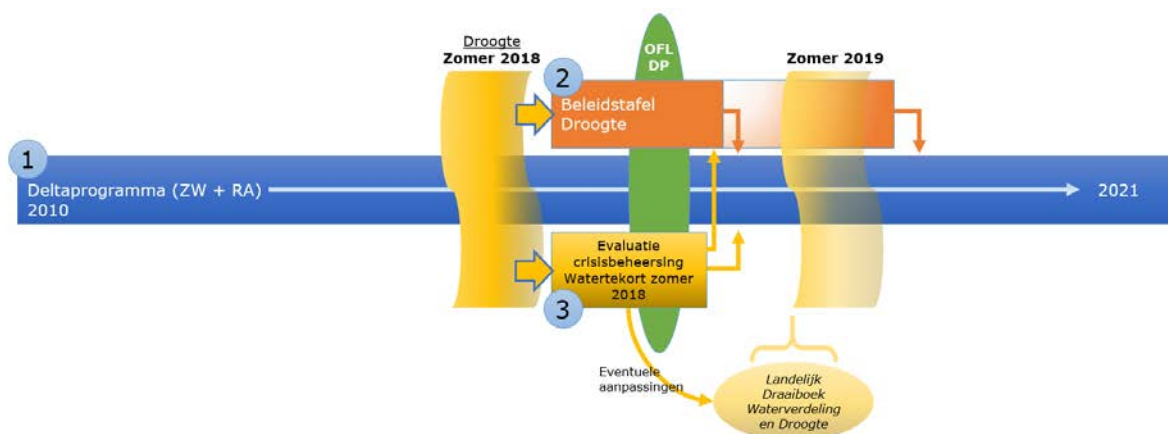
Droogte
Zomer 2018

OFL
DP

Zomer 2019

2
Beleidstafel Droogte

1
Deltaprogramma (ZW + RA)
2010

2021

Evaluatie crisisbeheersing Watertekort zomer 2018
3

Eventuele aanpassingen

Landelijk Draaiboek Waterverdeling en Droogte